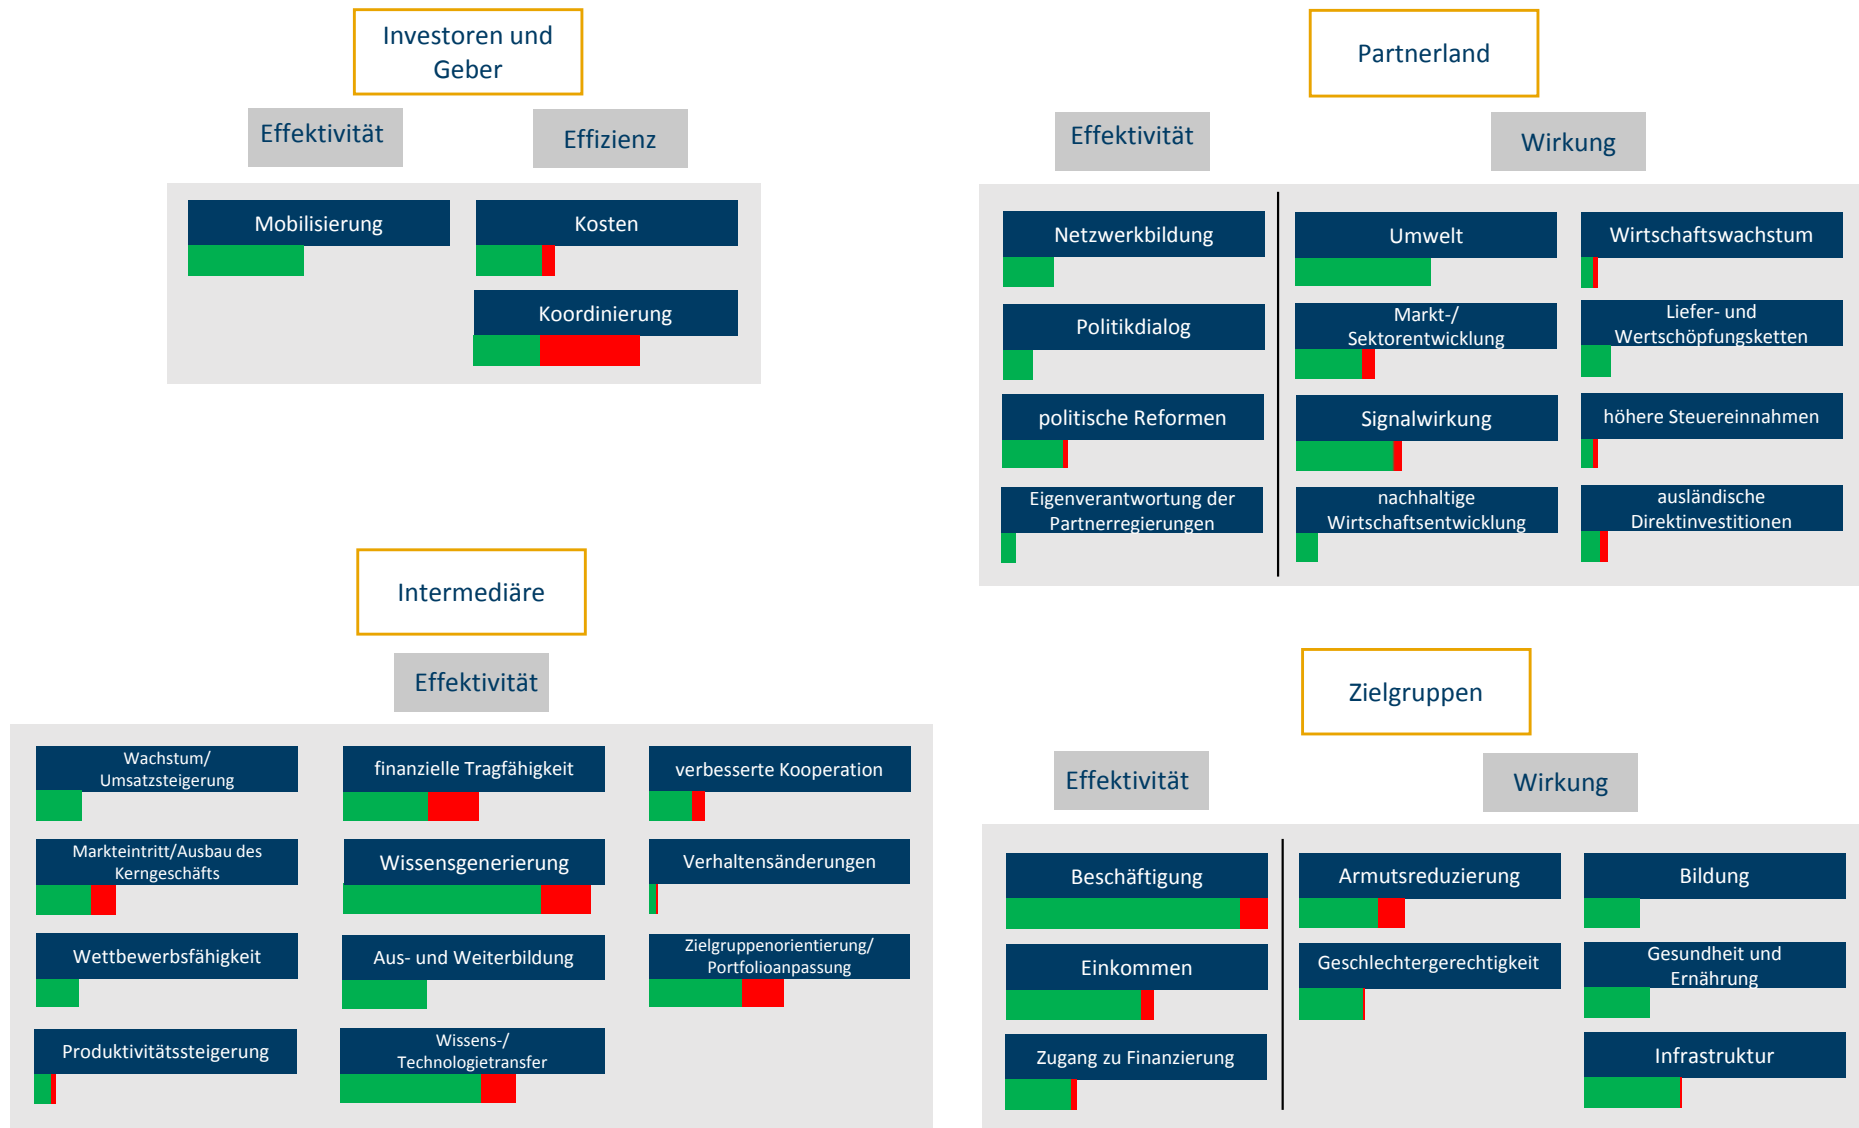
Investoren und Geber

Effektivität

Effizienz

Mobilisierung

Kosten

Koordinierung

Partnerland

Effektivität

Wirkung

Netzwerkbildung

Politikdialog

politische Reformen

Eigenverantwortung der Partnerregierungen

Umwelt

Markt-/ Sektorentwicklung

Signalwirkung

nachhaltige Wirtschaftsentwicklung

Wirtschaftswachstum

Liefer- und Wertschöpfungsketten

höhere Steuereinnahmen

ausländische Direktinvestitionen

Intermediäre

Effektivität

Wachstum/ Umsatzsteigerung

Markteintritt/Ausbau des Kerngeschäfts

Wettbewerbsfähigkeit

Produktivitätssteigerung

finanzielle Tragfähigkeit

Wissensgenerierung

Aus- und Weiterbildung

Wissens-/ Technologietransfer

verbesserte Kooperation

Verhaltensänderungen

Zielgruppenorientierung/ Portfolioanpassung

Zielgruppen

Effektivität

Wirkung

Beschäftigung

Einkommen

Zugang zu Finanzierung

Armutsreduzierung

Geschlechtergerechtigkeit

Bildung

Gesundheit und Ernährung

Infrastruktur